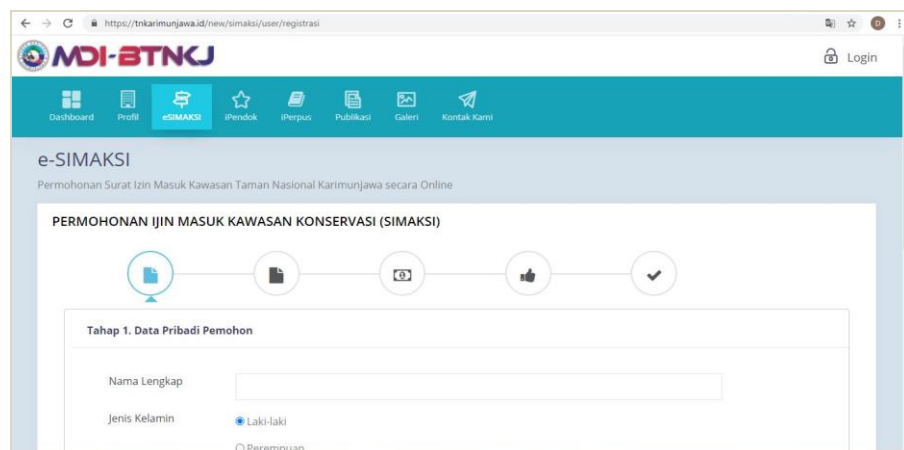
https://tnkarimunjawa.id/new/simaksi/user/registrasi

MDI-BTNKJ

Login

Dashboard Profil eSIMAKSI iPendok iPerpus Publikasi Galeri Kontak Kami

e-SIMAKSI

Permohonan Surat Izin Masuk Kawasan Taman Nasional Karimunjawa secara Online

PERMOHONAN IJIN MASUK KAWASAN KONSERVASI (SIMAKSI)

Tahap 1. Data Pribadi Pemohon

Nama Lengkap

Jenis Kelamin

Laki-laki

Perempuan